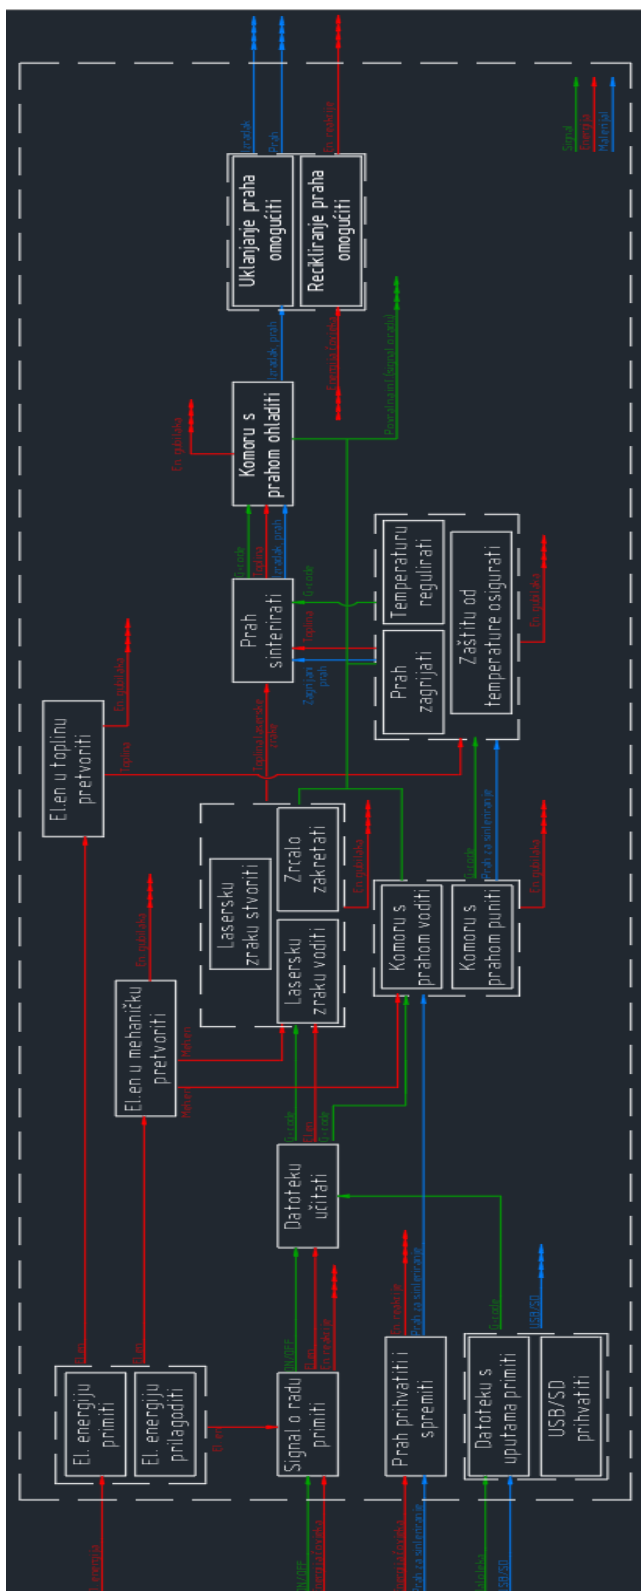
El. energiju primiti

El. energiju prilagoditi

Signal o radu primiti

Prah prihvatiti i spremiti

Datoteku s uputama primiti

USB/SD prihvatiti

Datoteku učitati

El.en u mehaničku pretvoriti

El.en u toplinu pretvoriti

Lasersku zraku stvoriti

Lasersku zraku voditi

Zrcalo zakretati

Komoru s prahom voditi

Komoru s prahom puniti

Prah sinterirati

Prah zagrijati

Temperaturu regulirati

Zaštitu od temperature osigurati

Komoru s prahom ohladiti

Uklanjanje praha omogućiti

Recikliranje praha omogućiti

Signal
Energija
Materijal

El. energija
El.en
ON/OFF
G-code
USB/SD
Prah za sinteriranje
Meh.en
Toplina
En.gubitak
Zagrijani prah
Izradak
Prah
Energija čovjeka
Povratni signal izradak